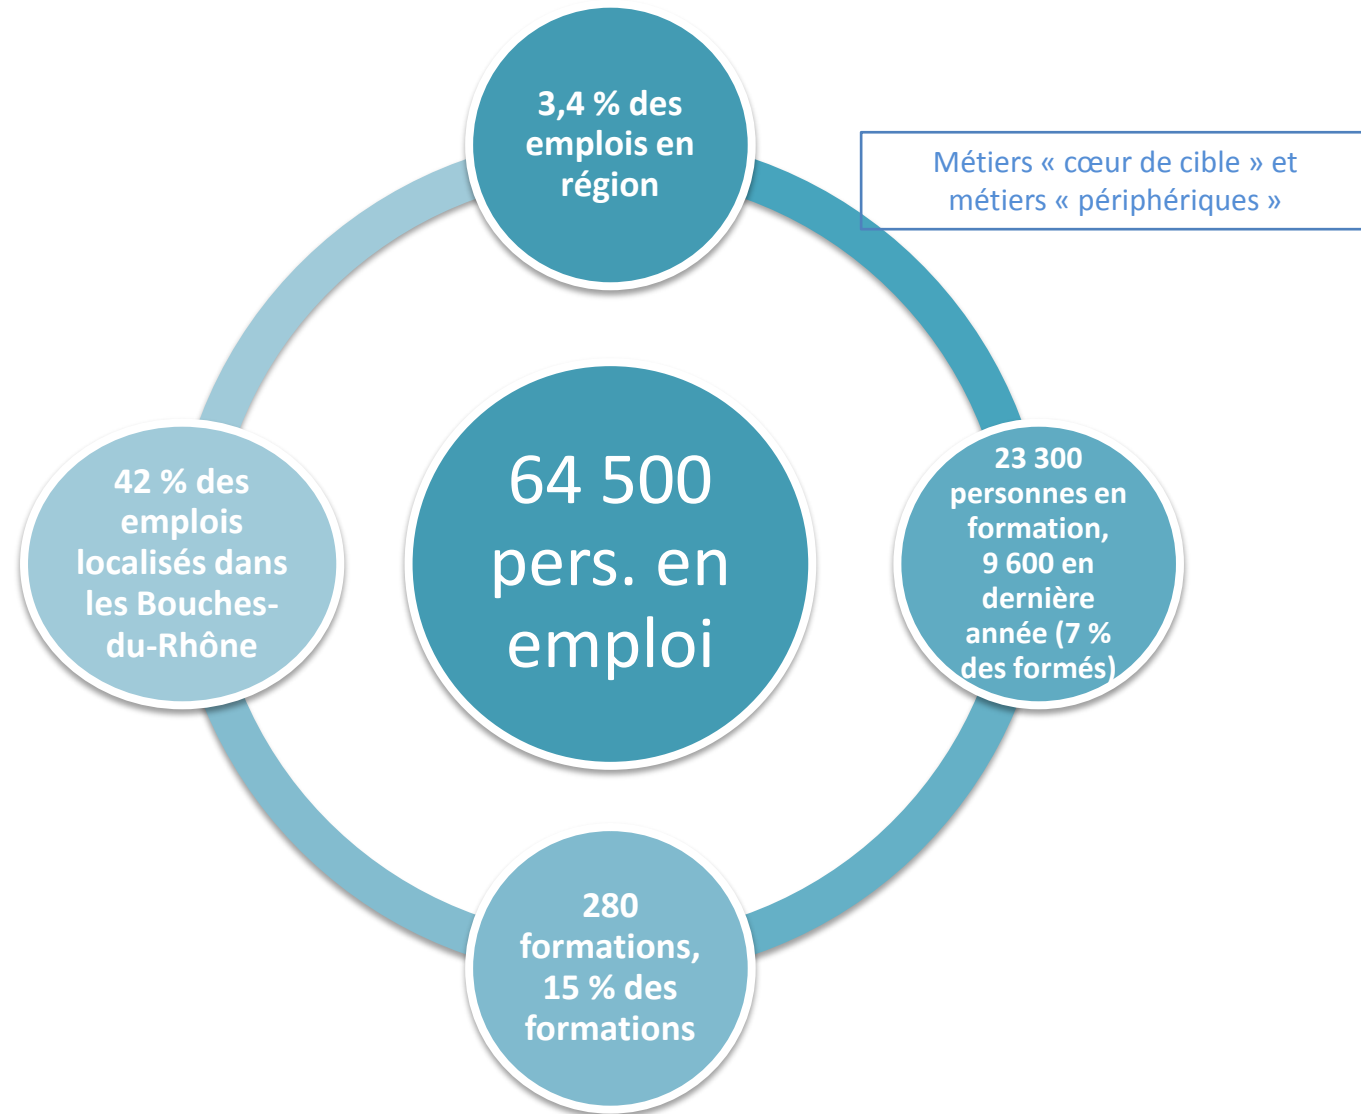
3,4 % des emplois en région

Métiers « cœur de cible » et métiers « périphériques »

42 % des emplois localisés dans les Bouches-du-Rhône

64 500 pers. en emploi

23 300 personnes en formation, 9 600 en dernière année (7 % des formés)

280 formations, 15 % des formations